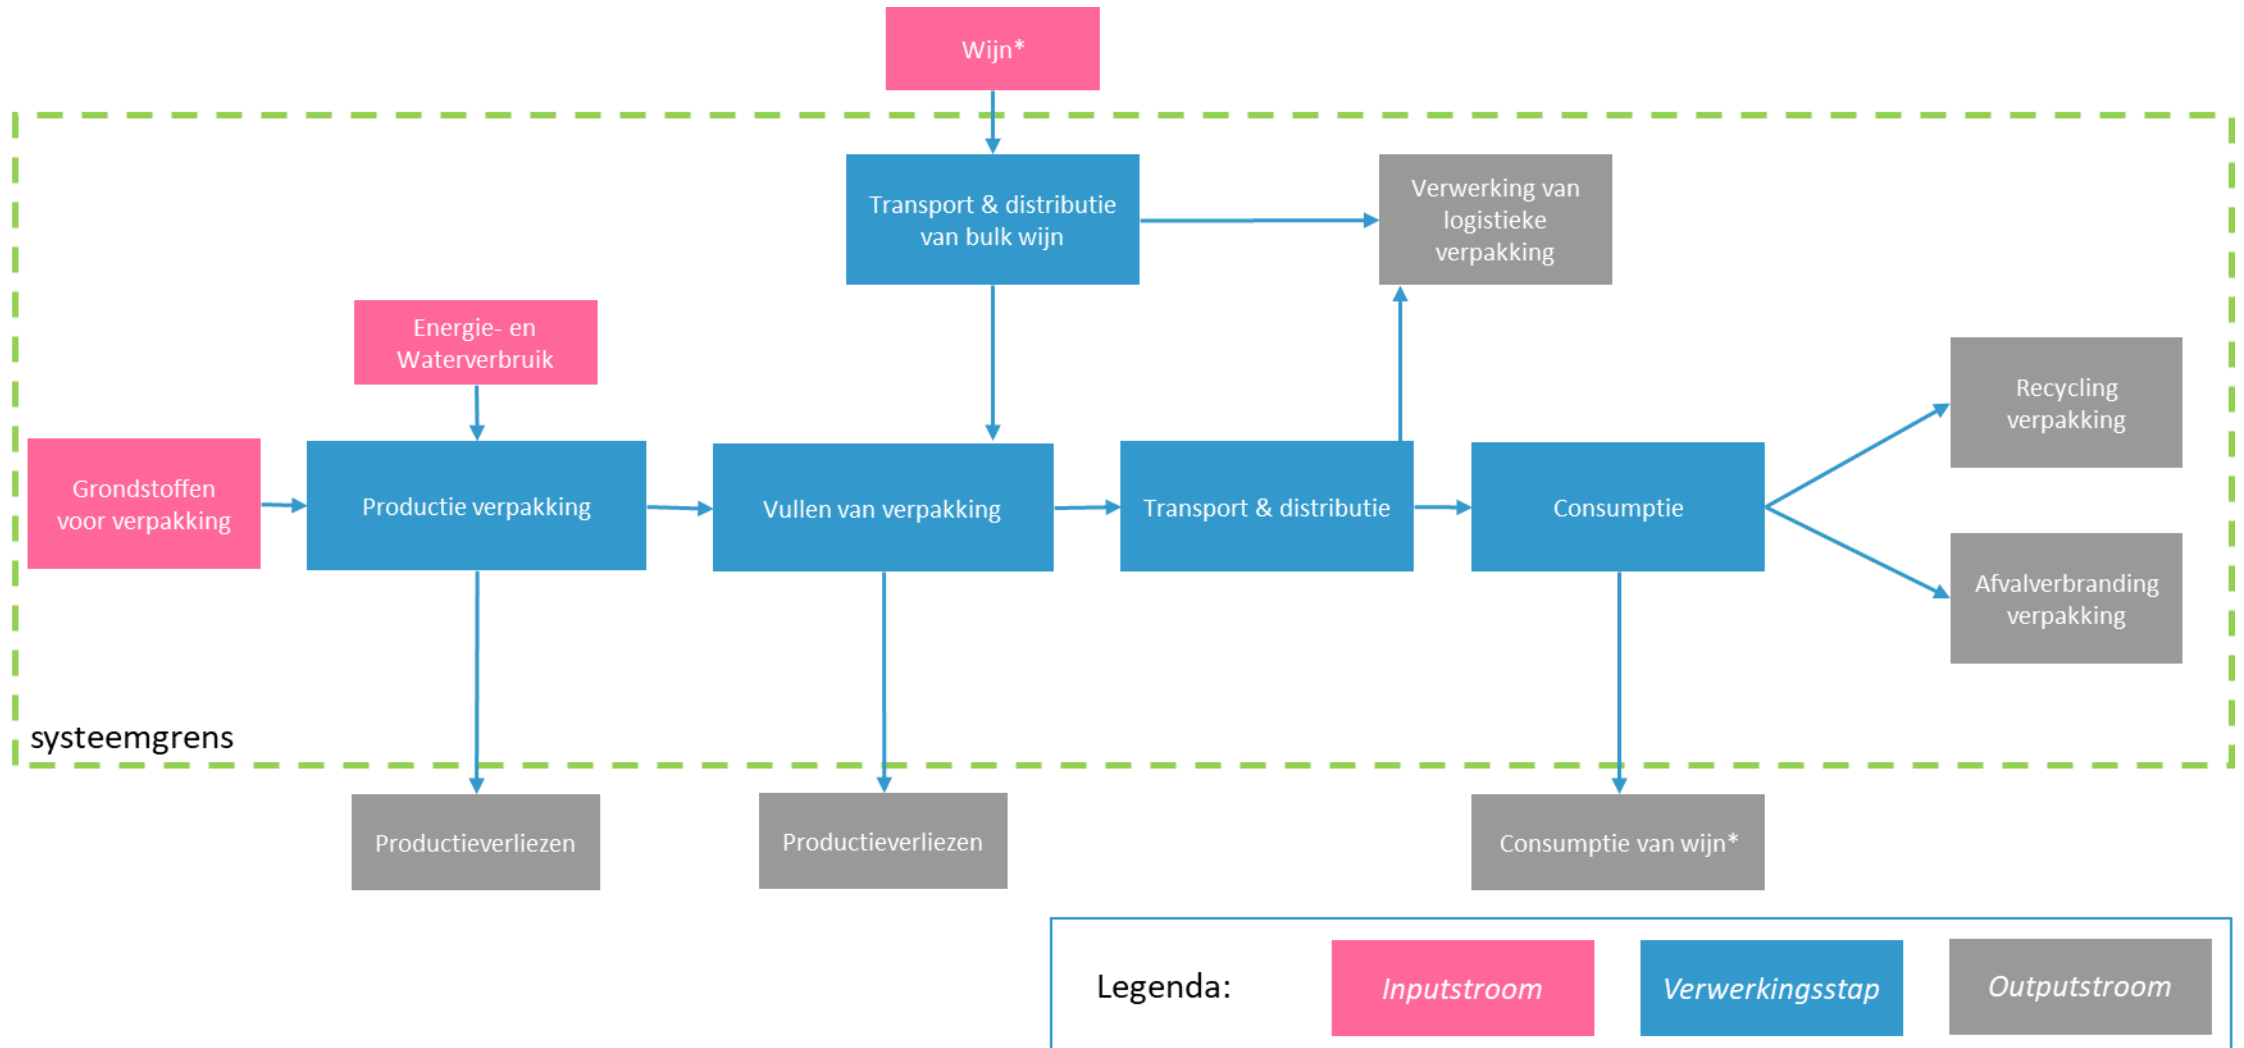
Wijn*

Transport & distributie van bulk wijn

Verwerking van logistieke verpakking

Energie- en Waterverbruik

Recycling verpakking

Grondstoffen voor verpakking

Productie verpakking

Vullen van verpakking

Transport & distributie

Consumptie

Afvalverbranding verpakking

systeemgrens

Productieverliezen

Productieverliezen

Consumptie van wijn*

Legenda:

Inputstroom

Verwerkingsstap

Outputstroom